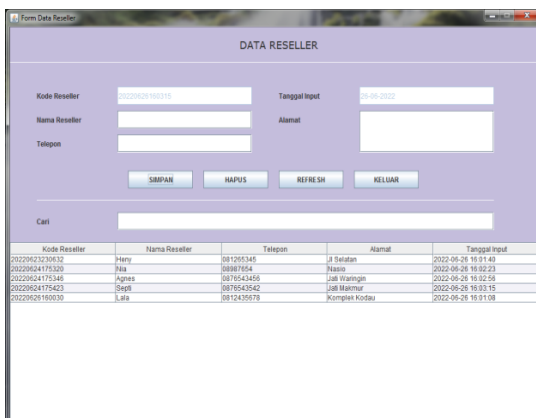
Form Data Reseller

DATA RESELLER

Kode Reseller 20220626160315
Tanggal Input 26-06-2022
Nama Reseller
Alamat
Telepon

SIMPAN HAPUS REFRESH KELUAR

Cari

| Kode Reseller | Nama Reseller | Telepon | Alamat | Tanggal Input |
|---|---|---|---|---|
| 20220623230632 | Heny | 081265345 | Jl Selatan | 2022-06-26 16:01:40 |
| 20220624175320 | Nia | 08987654 | Nasio | 2022-06-26 16:02:23 |
| 20220624175346 | Agnes | 0876543456 | Jati Waringin | 2022-06-26 16:02:56 |
| 20220624175423 | Septi | 0876543542 | Jati Makmur | 2022-06-26 16:03:15 |
| 20220626160030 | Lala | 0812435678 | Komplek Kodau | 2022-06-26 16:01:08 |